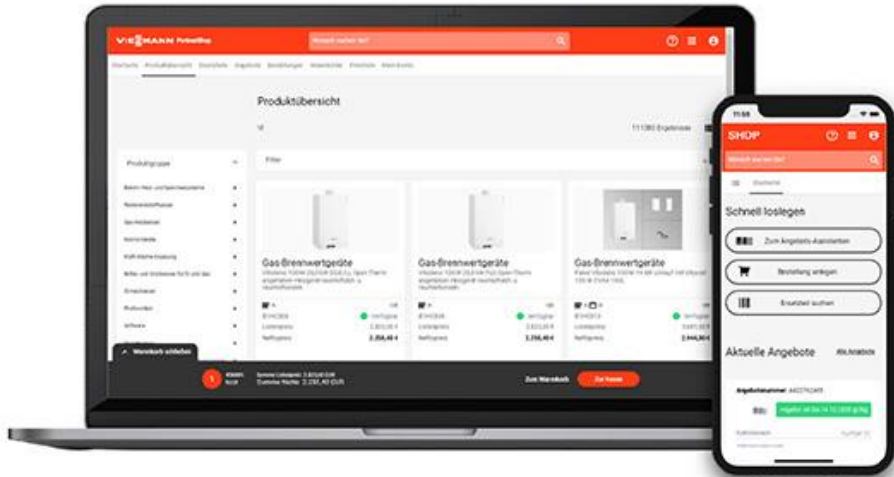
VIESMANN PartnerShop

Produktübersicht

Produktgruppe

Filter

Gas-Brennwertgeräte

Gas-Brennwertgeräte

Gas-Brennwertgeräte

Warenkorb schließen

Zum Warenkorb

Zur Kasse

11:58

SHOP

Schnell loslegen

Zum Angebots-Assistenten

Bestellung anlegen

Ersatzteil suchen

Aktuelle Angebote

Alle Angebote